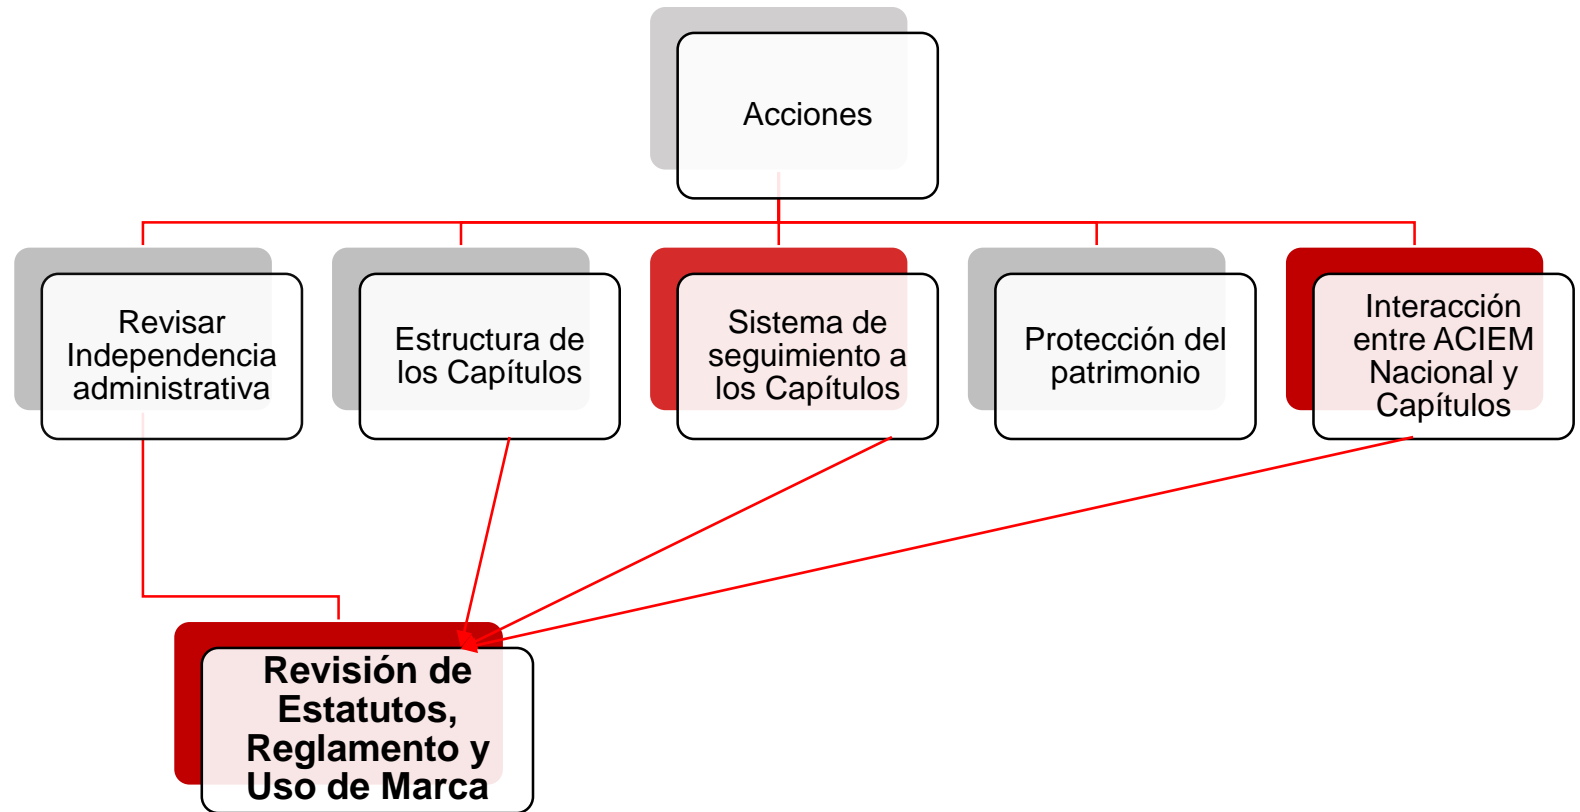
Acciones

Revisar Independencia administrativa

Estructura de los Capítulos

Sistema de seguimiento a los Capítulos

Protección del patrimonio

Interacción entre ACIEM Nacional y Capítulos

Revisión de Estatutos, Reglamento y Uso de Marca